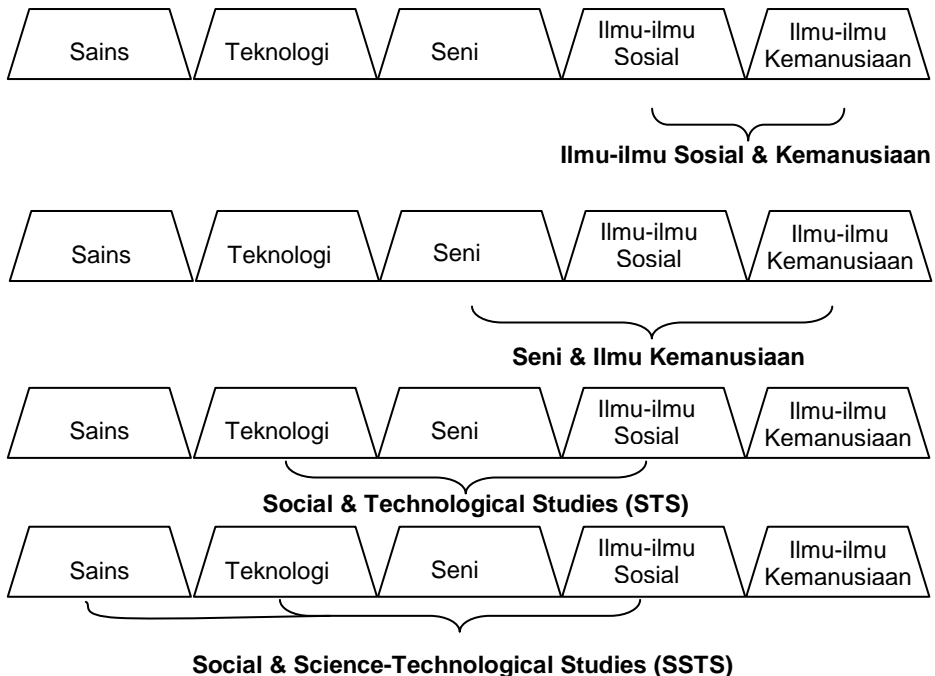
Sains
Teknologi
Seni
Ilmu-ilmu Sosial
Ilmu-ilmu Kemanusiaan

Ilmu-ilmu Sosial & Kemanusiaan

Sains
Teknologi
Seni
Ilmu-ilmu Sosial
Ilmu-ilmu Kemanusiaan

Seni & Ilmu Kemanusiaan

Sains
Teknologi
Seni
Ilmu-ilmu Sosial
Ilmu-ilmu Kemanusiaan

Social & Technological Studies (STS)

Sains
Teknologi
Seni
Ilmu-ilmu Sosial
Ilmu-ilmu Kemanusiaan

Social & Science-Technological Studies (SSTS)